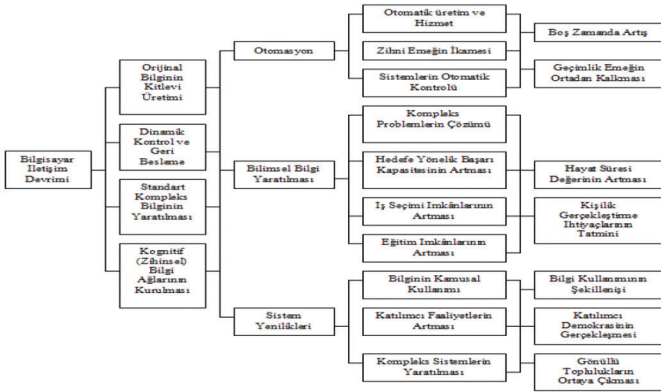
Bilgisayar İletişim Devrimi

Orijinal Bilginin Kitlevi Üretimi

Dinamik Kontrol ve Geri Besleme

Standart Kompleks Bilginin Yaratılması

Kognitif (Zihinsel) Bilgi Ağlarının Kurulması

Otomasyon

Bilimsel Bilgi Yaratılması

Sistem Yenilikleri

Otomatik üretim ve Hizmet

Zihni Emeğin İkamesi

Sistemlerin Otomatik Kontrolü

Kompleks Problemlerin Çözümü

Hedefe Yönelik Başarı Kapasitesinin Artması

İş Seçimi İmkânlarının Artması

Eğitim İmkânlarının Artması

Bilginin Kamusal Kullanımı

Katılımcı Faaliyetlerin Artması

Kompleks Sistemlerin Yaratılması

Boş Zamanda Artış

Geçimlik Emeğin Ortadan Kalkması

Hayat Süresi Değerinin Artması

Kişilik Gerçekleştime İhtiyaçlarının Tatmini

Bilgi Kullanımının Şekillenişi

Katılımcı Demokrasinin Gerçekleşmesi

Gönüllü Toplulukların Ortaya Çıkması